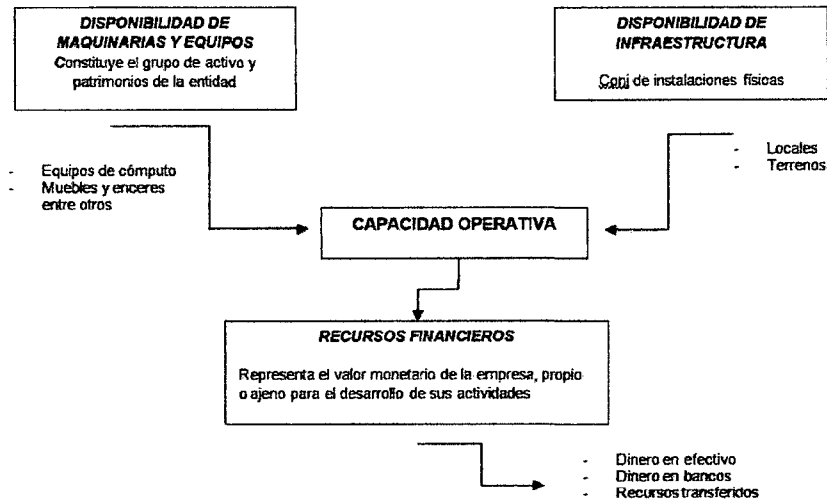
DISPONIBILIDAD DE MAQUINARIAS Y EQUIPOS
Constituye el grupo de activo y patrimonios de la entidad

DISPONIBILIDAD DE INFRAESTRUCTURA
Conj de instalaciones físicas

- Equipos de cómputo
- Muebles y enceres entre otros

- Locales
- Terrenos

CAPACIDAD OPERATIVA

RECURSOS FINANCIEROS
Representa el valor monetario de la empresa, propio o ajeno para el desarrollo de sus actividades

- Dinero en efectivo
- Dinero en bancos
- Recursos transferidos